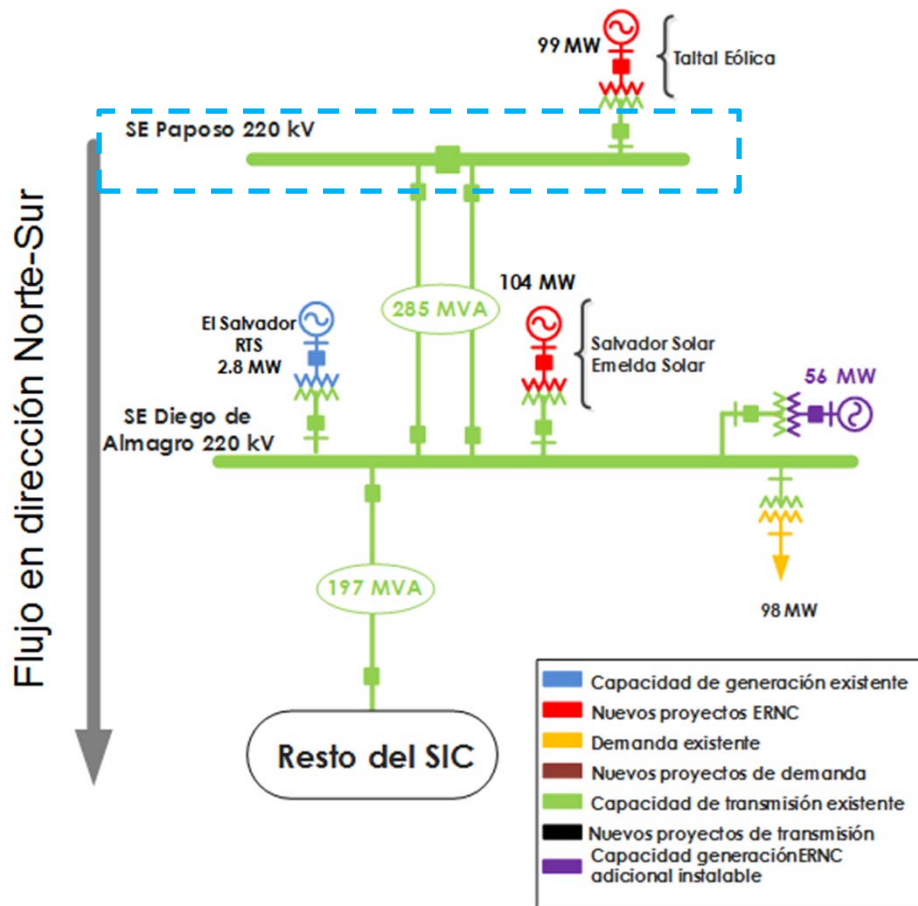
99 MW
Taltal Eólica
SE Paposo 220 kV
Flujo en dirección Norte-Sur
104 MW
285 MVA
El Salvador
RTS
2.8 MW
Salvador Solar
Emelda Solar
56 MW
SE Diego de
Almagro 220 kV
197 MVA
98 MW
Resto del SIC
Capacidad de generación existente
Nuevos proyectos ERNC
Demanda existente
Nuevos proyectos de demanda
Capacidad de transmisión existente
Nuevos proyectos de transmisión
Capacidad generaciónERNC adicional instalable